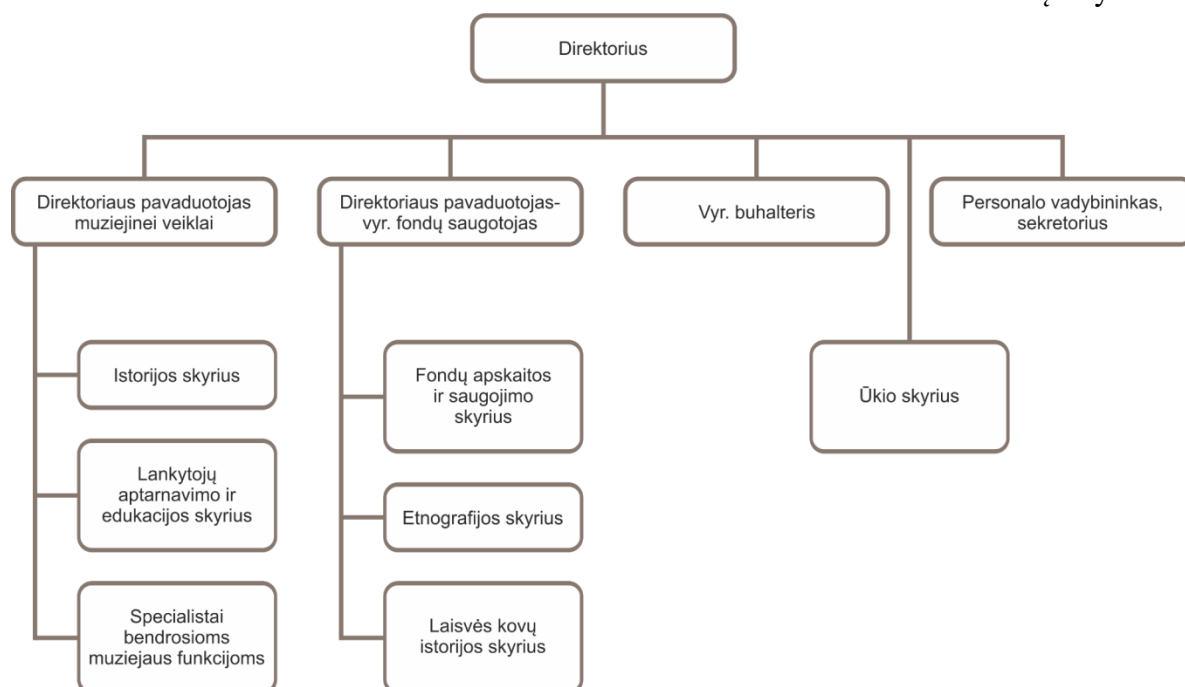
Direktorius

Direktoriaus pavaduotojas muziejinei veiklai

Direktoriaus pavaduotojas-vyr. fondų saugotojas

Vyr. buhalteris

Personalo vadybininkas, sekretorius

Istorijos skyrius

Lankytojų aptarnavimo ir edukacijos skyrius

Specialistai bendrosioms muziejaus funkcijoms

Fondų apskaitos ir saugojimo skyrius

Etnografijos skyrius

Laisvės kovų istorijos skyrius

Ūkio skyrius